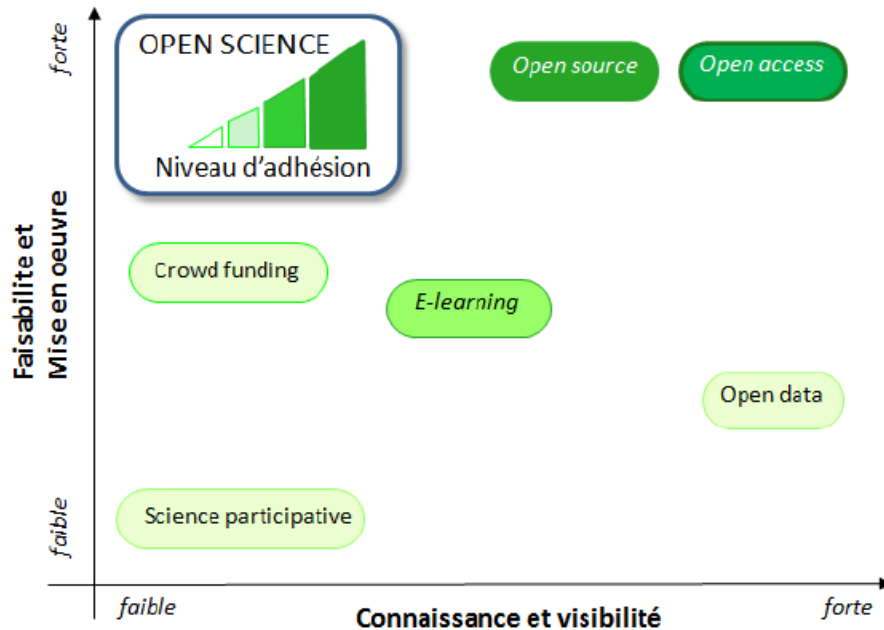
OPEN SCIENCE

Niveau d'adhésion

Open source

Open access

Crowd funding

E-learning

Open data

Science participative

forte

faible

Faisabilite et
Mise en oeuvre

faible

Connaissance et visibilité

forte